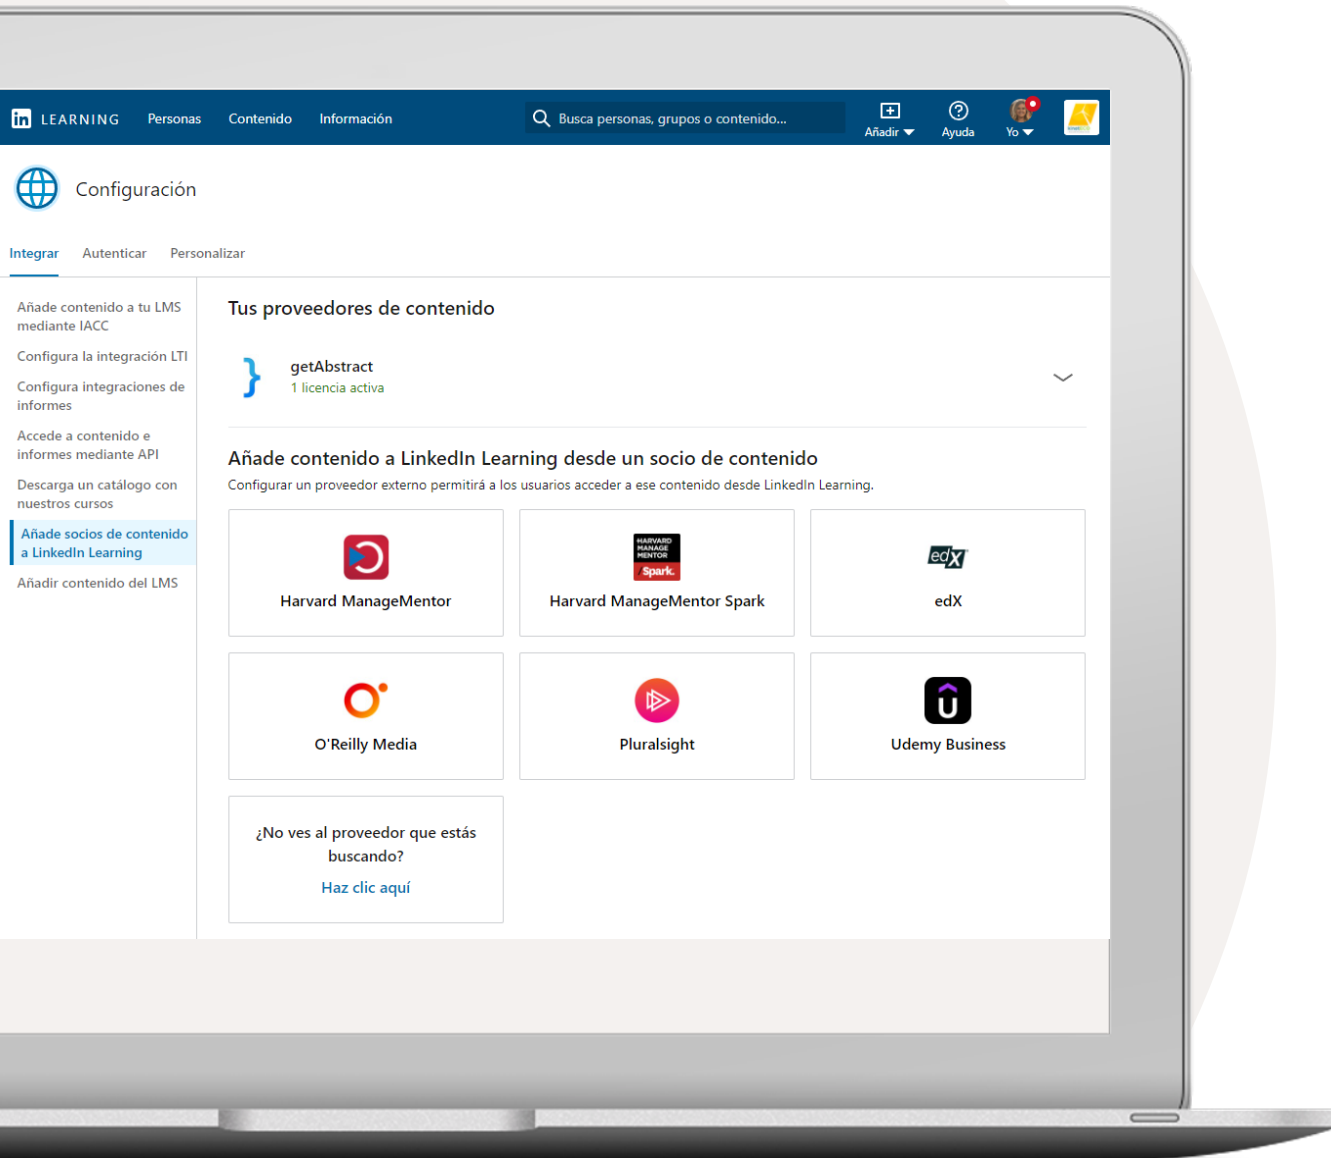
in LEARNING Personas Contenido Información

Busca personas, grupos o contenido...

Añadir Ayuda Yo

Configuración

Integrar Autenticar Personalizar

Añade contenido a tu LMS mediante IACC

Configura la integración LTI

Configura integraciones de informes

Accede a contenido e informes mediante API

Descarga un catálogo con nuestros cursos

Añade socios de contenido a LinkedIn Learning

Añadir contenido del LMS

Tus proveedores de contenido

getAbstract
1 licencia activa

Añade contenido a LinkedIn Learning desde un socio de contenido

Configurar un proveedor externo permitirá a los usuarios acceder a ese contenido desde LinkedIn Learning.

Harvard ManageMentor

HARVARD MANAGE MENTOR Spark

Harvard ManageMentor Spark

edX

edX

O'Reilly Media

Pluralsight

Udemy Business

¿No ves al proveedor que estás buscando?

Haz clic aquí